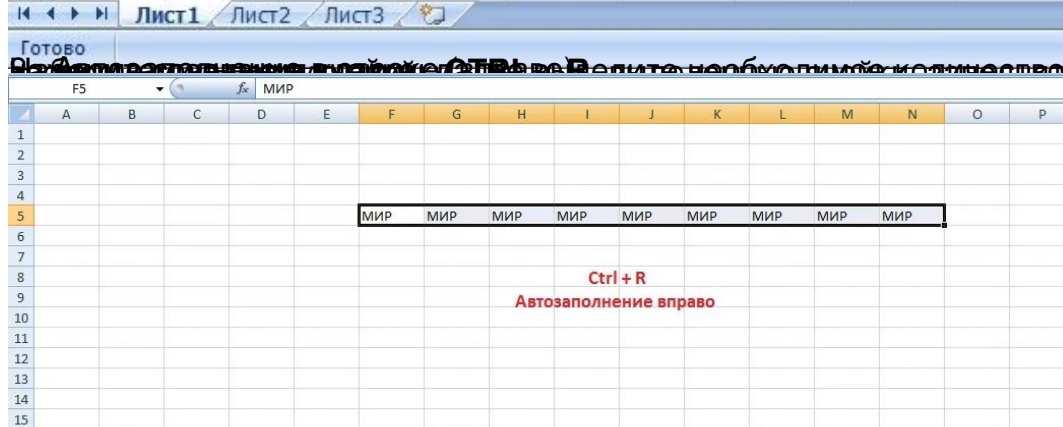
Лист1 Лист2 Лист3

Готово

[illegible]

F5 $f_x$ МИР

| | A | B | C | D | E | F | G | H | I | J | K | L | M | N | O | P |
|---|---|---|---|---|---|---|---|---|---|---|---|---|---|---|---|---|
| 1 | | | | | | | | | | | | | | | | |
| 2 | | | | | | | | | | | | | | | | |
| 3 | | | | | | | | | | | | | | | | |
| 4 | | | | | | | | | | | | | | | | |
| 5 | | | | | | МИР | МИР | МИР | МИР | МИР | МИР | МИР | МИР | МИР | | |
| 6 | | | | | | | | | | | | | | | | |
| 7 | | | | | | | | | | | | | | | | |
| 8 | | | | | | | | | | | | | | | | |
| 9 | | | | | | | | | | | | | | | | |
| 10 | | | | | | | | | | | | | | | | |
| 11 | | | | | | | | | | | | | | | | |
| 12 | | | | | | | | | | | | | | | | |
| 13 | | | | | | | | | | | | | | | | |
| 14 | | | | | | | | | | | | | | | | |
| 15 | | | | | | | | | | | | | | | | |

Ctrl + R
Автозаполнение вправо